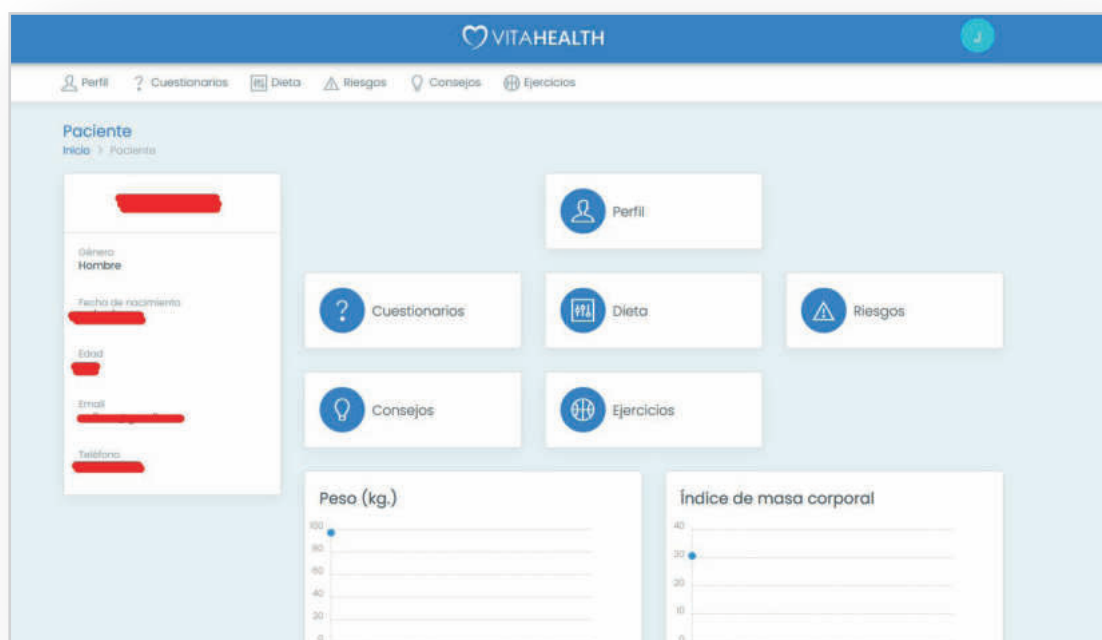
VITAHEALTH

J

Perfil ? Cuestionarios Dieta Riesgos Consejos Ejercicios

Paciente
Inicio > Paciente

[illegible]

Género
Hombre

Fecha de nacimiento
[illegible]

Edad
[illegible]

Email
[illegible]

Teléfono
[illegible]

Perfil

Cuestionarios

Dieta

Riesgos

Consejos

Ejercicios

Peso (kg.)
100
80
60
40
20
0

Índice de masa corporal
40
30
20
10
0